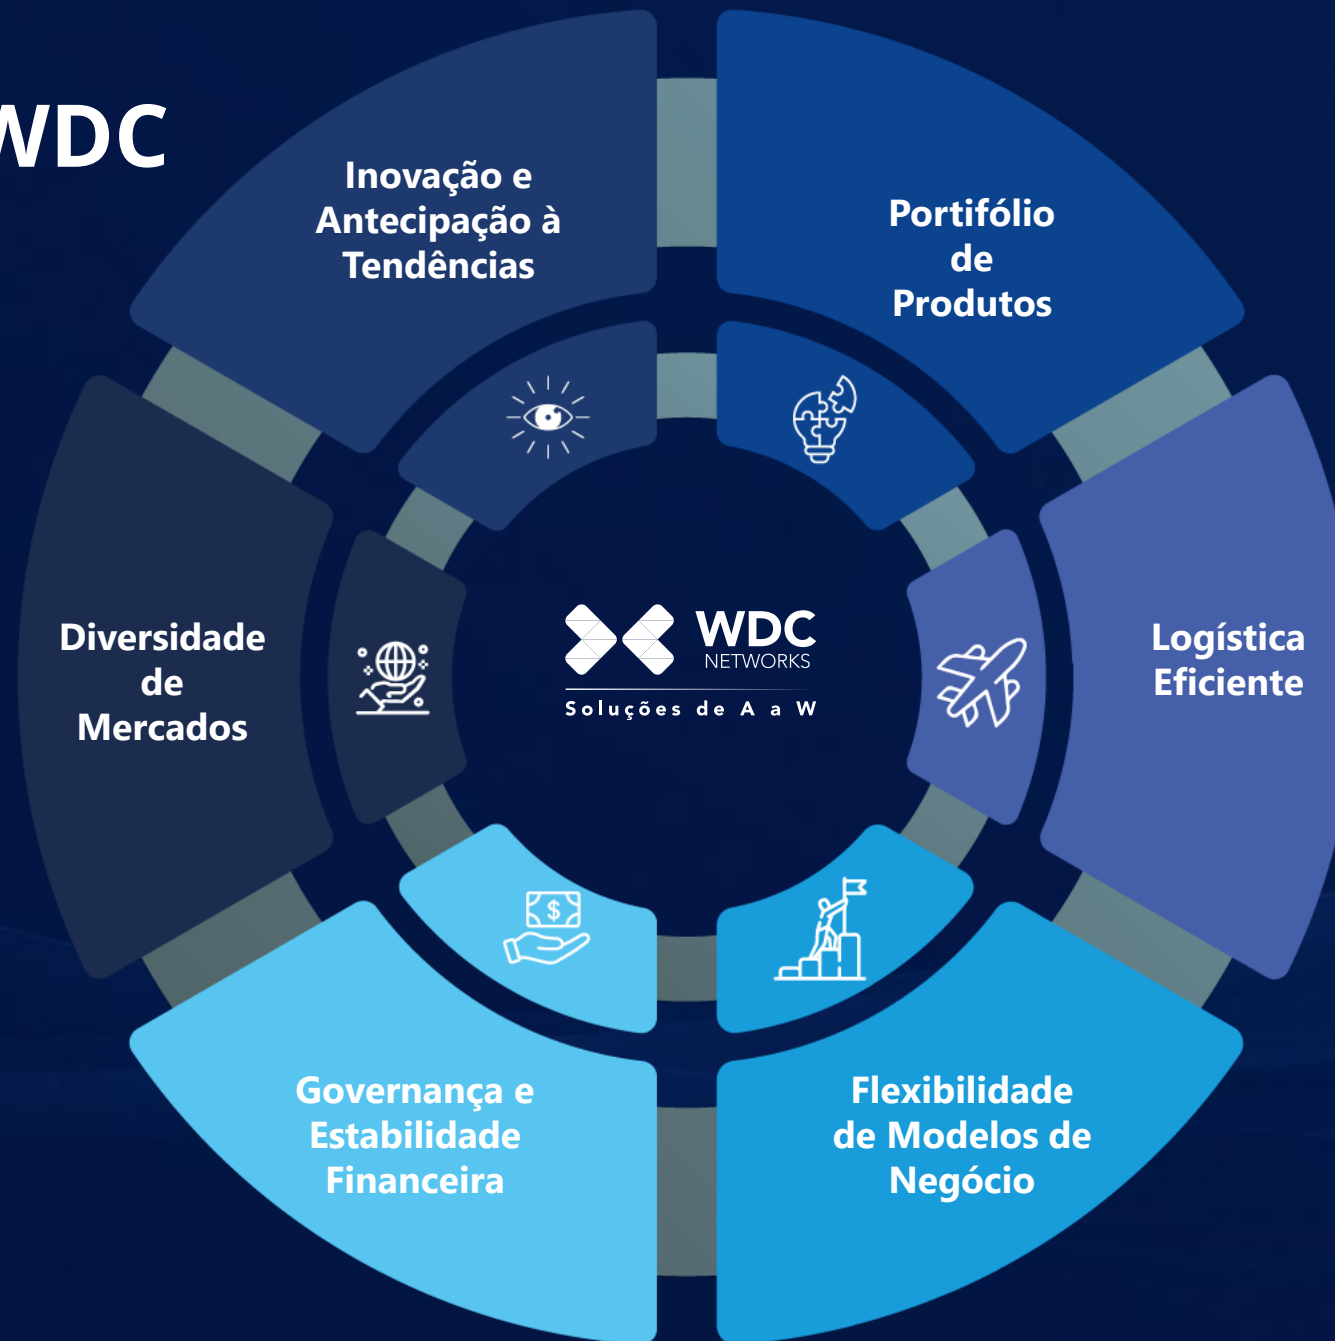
WDC

Inovação e Antecipação à Tendências

Portifólio de Produtos

Diversidade de Mercados

WDC NETWORKS
Soluções de A a W

Logística Eficiente

Governança e Estabilidade Financeira

Flexibilidade de Modelos de Negócio